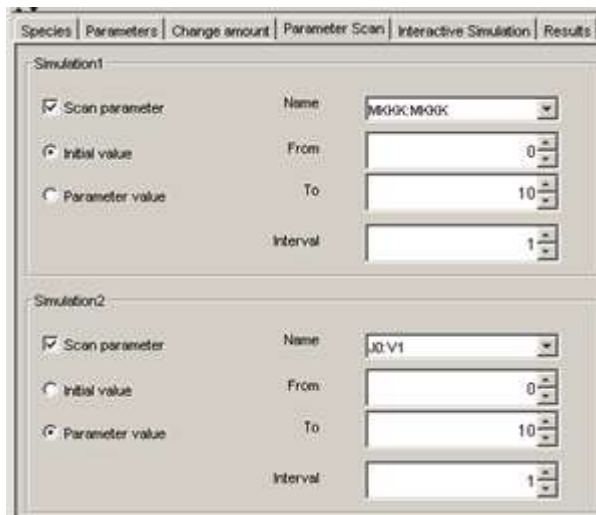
Species | Parameters | Change amount | Parameter Scan | Interactive Simulation | Results

Simulation1

Scan parameter

Initial value

Parameter value

Name MKKK:MKKK

From 0

To 10

Interval 1

Simulation2

Scan parameter

Initial value

Parameter value

Name J0:V1

From 0

To 10

Interval 1